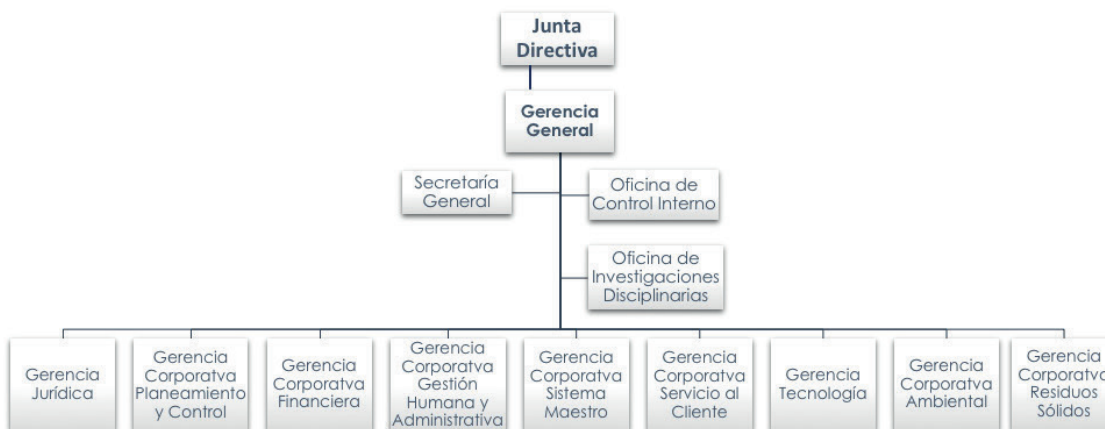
Junta Directiva

Gerencia General

Secretaría General

Oficina de Control Interno

Oficina de Investigaciones Disciplinarias

Gerencia Jurídica

Gerencia Corporatva Planeamiento y Control

Gerencia Corporatva Financiera

Gerencia Corporatva Gestión Humana y Administrativa

Gerencia Corporatva Sistema Maestro

Gerencia Corporatva Servicio al Cliente

Gerencia Tecnología

Gerencia Corporatva Ambiental

Gerencia Corporatva Residuos Sólidos